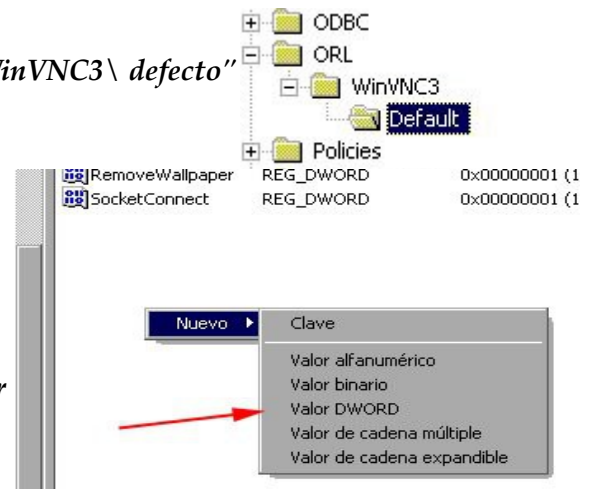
WinVNC3\ defecto"

ODBC
ORL
WinVNC3
Default
Policies

RemoveWallpaper REG_DWORD 0x00000001 (1
SocketConnect REG_DWORD 0x00000001 (1

r

Nuevo
Clave
Valor alfanumérico
Valor binario
Valor DWORD
Valor de cadena múltiple
Valor de cadena expandible